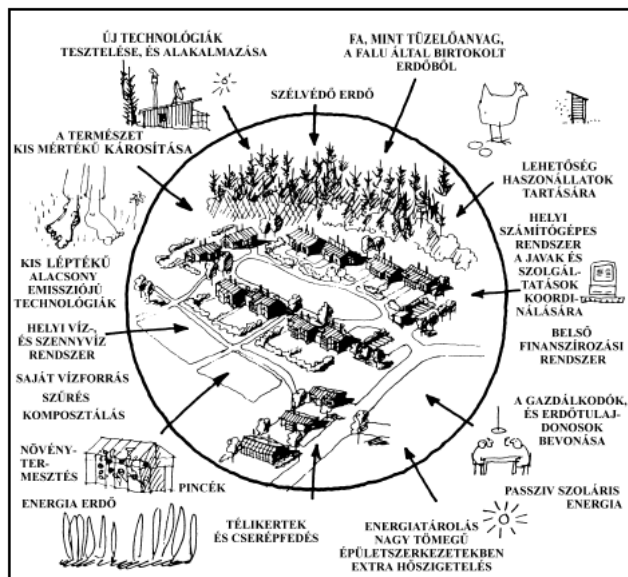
ÚJ TECHNOLÓGIÁK TESZTELÉSE, ÉS ALKALMAZÁSA

FA, MINT TÜZELŐANYAG, A FALU ÁLTAL BIRTOKOLT ERDŐBŐL

SZÉLVÉDŐ ERDŐ

A TERMÉSZET KIS MÉRTÉKŰ KÁROSÍTÁSA

LEHETŐSÉG HASZONÁLLATOK TARTÁSÁRA

HELYI SZÁMÍTÓGÉPES RENDSZER A JAVAK ÉS SZOLGÁLTATÁSOK KOORDINÁLÁSÁRA

KIS LÉPTÉKŰ ALACSONY EMISSZIÓJÚ TECHNOLÓGIÁK

HELYI VÍZ-, ÉS SZENNYVÍZ RENDSZER

BELSŐ FINANSZÍROZÁSI RENDSZER

SAJÁT VÍZFORRÁS

SZŰRÉS

KOMPOSZTÁLÁS

A GAZDÁLKODÓK, ÉS ERDŐTULAJDONOSOK BEVONÁSA

NÖVÉNYTERMESZTÉS

PINCÉK

ENERGIA ERDŐ

TÉLIKERTEK ÉS CSERÉPFEDÉS

PASSZIV SZOLÁRIS ENERGIA

ENERGIATÁROLÁS NAGY TÖMEGŰ ÉPÜLETSZERKEZETEKBEN EXTRA HŐSZIGETELÉS